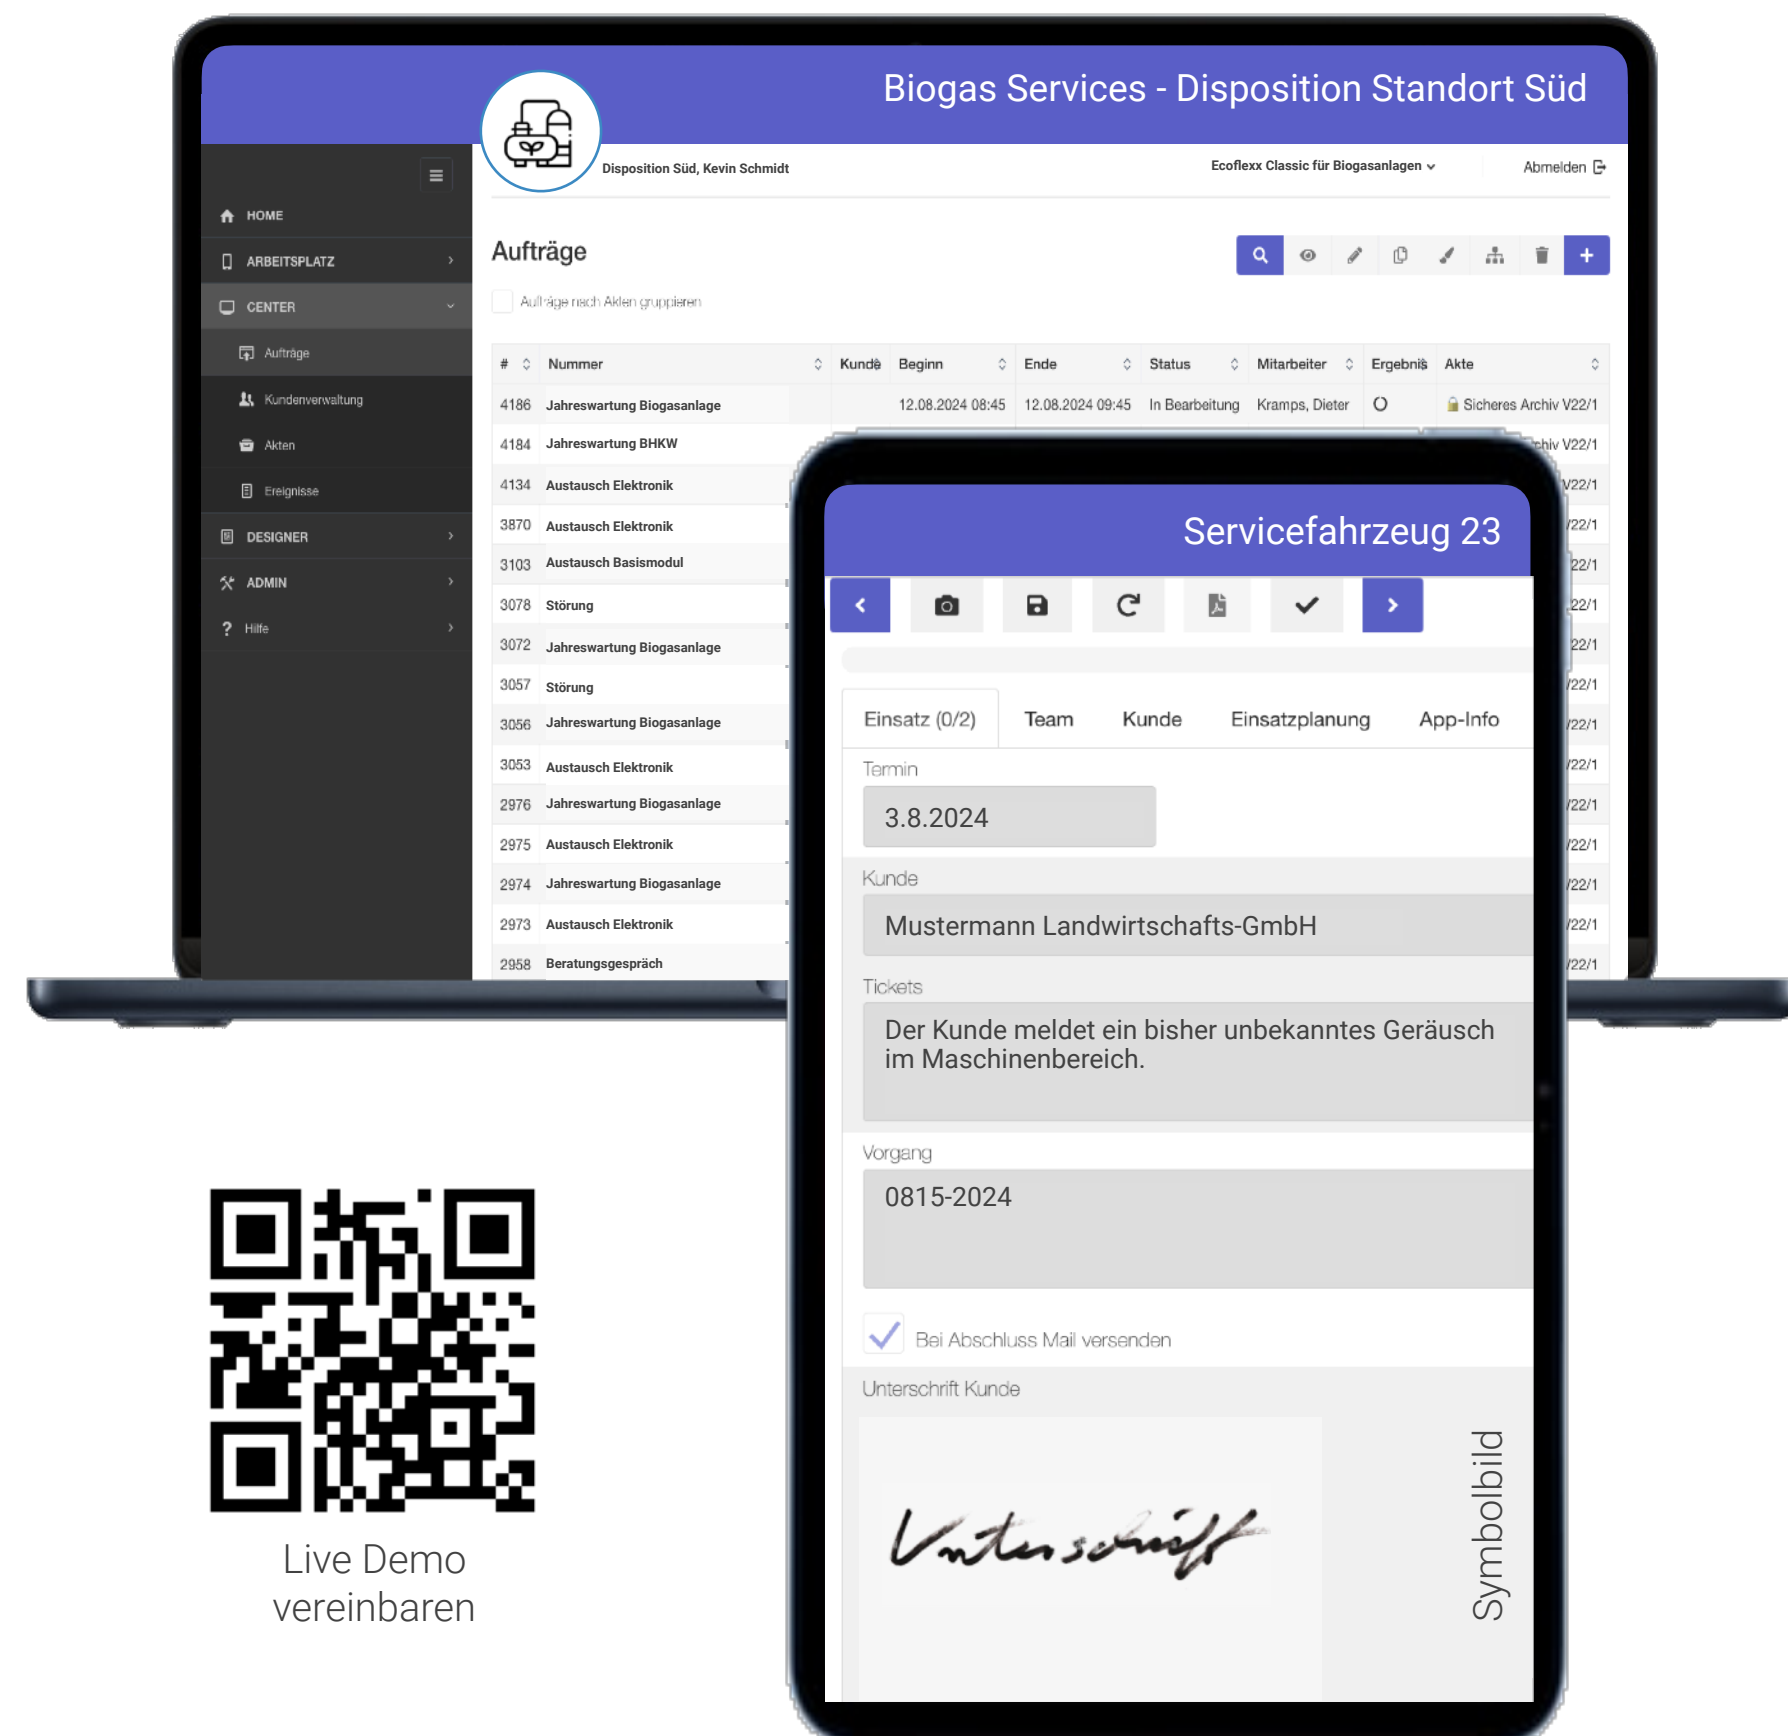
Biogas Services - Disposition Standort Süd

Disposition Süd, Kevin Schmidt

Ecoflexx Classic für Biogasanlagen

Abmelden

HOME
ARBEITSPLATZ
CENTER
Aufträge
Kundenverwaltung
Akten
Ereignisse
DESIGNER
ADMIN
Hilfe

Aufträge

Aufträge nach Akten gruppieren

| # | Nummer | Kunde | Beginn | Ende | Status | Mitarbeiter | Ergebnis | Akte |
|---|---|---|---|---|---|---|---|---|
| 4186 | Jahreswartung Biogasanlage | | 12.08.2024 08:45 | 12.08.2024 09:45 | In Bearbeitung | Kramps, Dieter | | Sicheres Archiv V22/1 |
| 4184 | Jahreswartung BHKW | | | | | | | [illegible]hiv V22/1 |
| 4134 | Austausch Elektronik | | | | | | | V22/1 |
| 3870 | Austausch Elektronik | | | | | | | 22/1 |
| 3103 | Austausch Basismodul | | | | | | | 22/1 |
| 3078 | Störung | | | | | | | 22/1 |
| 3072 | Jahreswartung Biogasanlage | | | | | | | 22/1 |
| 3057 | Störung | | | | | | | 22/1 |
| 3056 | Jahreswartung Biogasanlage | | | | | | | 22/1 |
| 3053 | Austausch Elektronik | | | | | | | 22/1 |
| 2976 | Jahreswartung Biogasanlage | | | | | | | 22/1 |
| 2975 | Austausch Elektronik | | | | | | | 22/1 |
| 2974 | Jahreswartung Biogasanlage | | | | | | | 22/1 |
| 2973 | Austausch Elektronik | | | | | | | 22/1 |
| 2958 | Beratungsgespräch | | | | | | | 22/1 |

Servicefahrzeug 23

Einsatz (0/2) Team Kunde Einsatzplanung App-Info

Termin
3.8.2024

Kunde
Mustermann Landwirtschafts-GmbH

Tickets
Der Kunde meldet ein bisher unbekanntes Geräusch im Maschinenbereich.

Vorgang
0815-2024

Bei Abschluss Mail versenden

Unterschrift Kunde

Unterschrift

Symbolbild

Live Demo vereinbaren